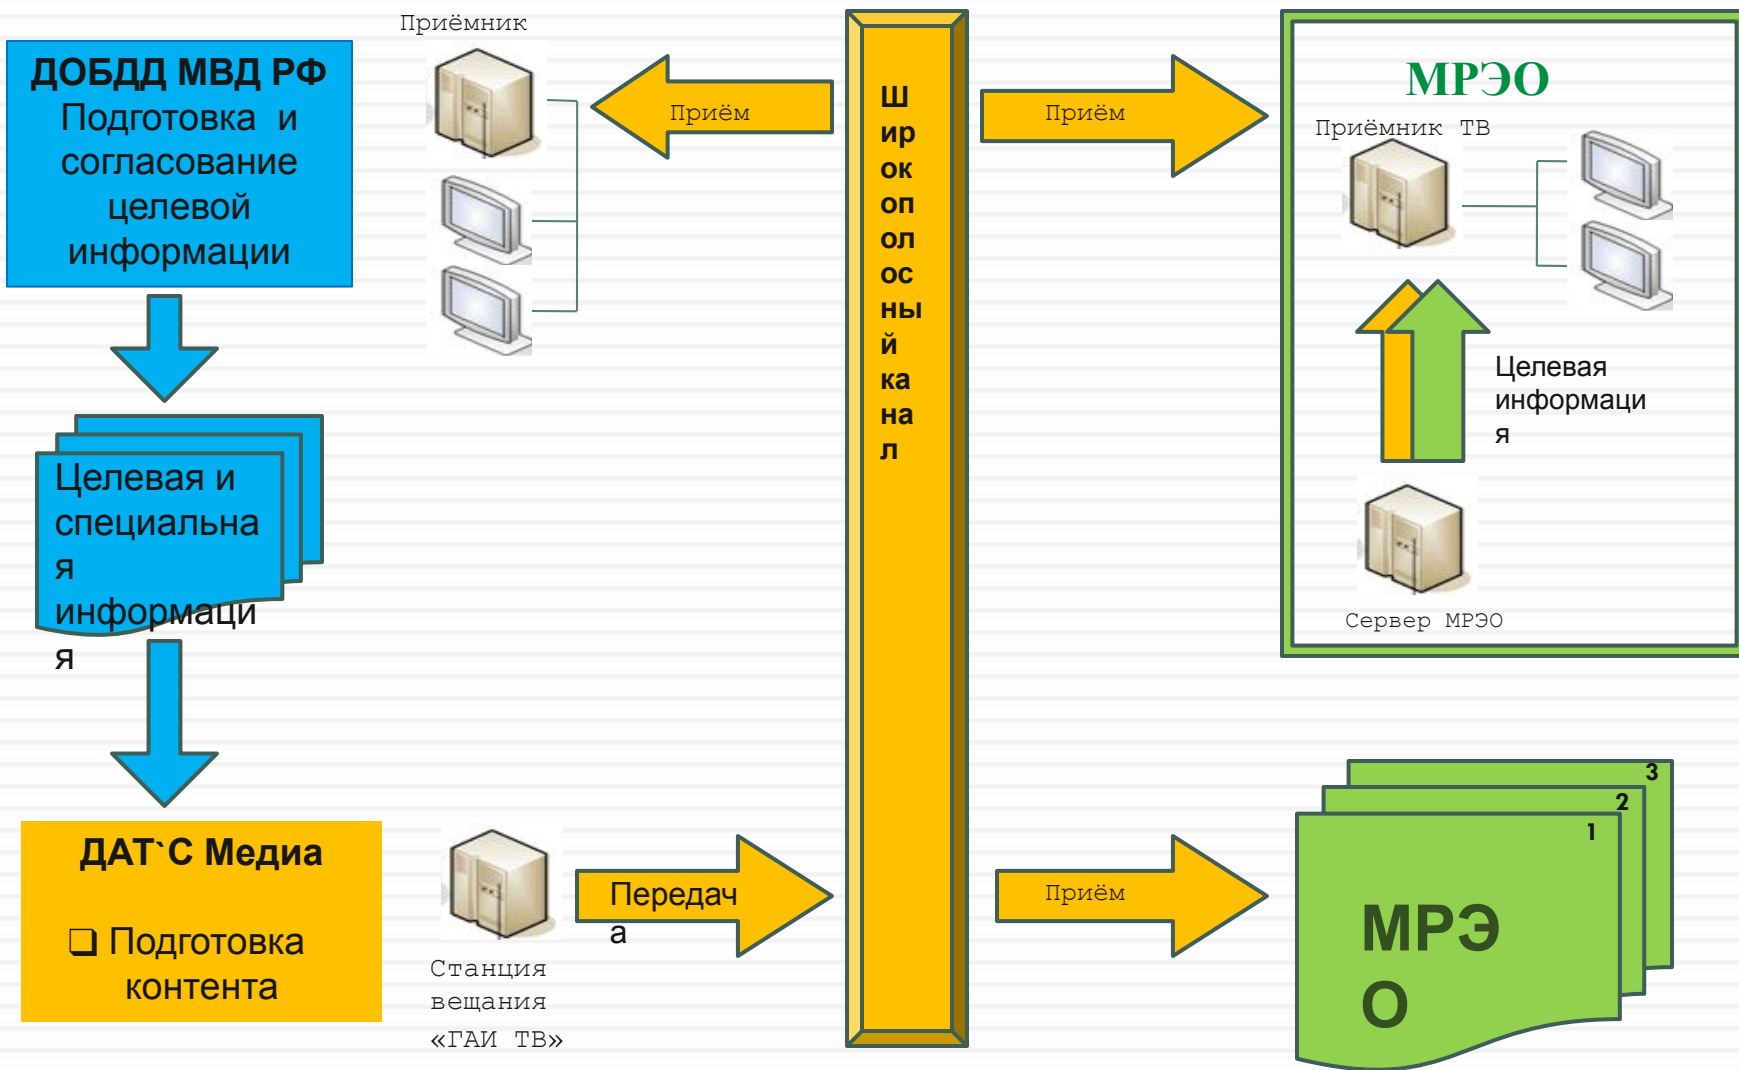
ДОБДД МВД РФ
Подготовка и согласование целевой информации

Целевая и специальная информация

ДАТ`С Медиа

❑ Подготовка контента

Приёмник

Приём

Станция вещания «ГАИ ТВ»

Передача

Широкополосный канал

Приём

МРЭО

Приёмник ТВ

Целевая информация

Сервер МРЭО

Приём

3
2
1

МРЭО